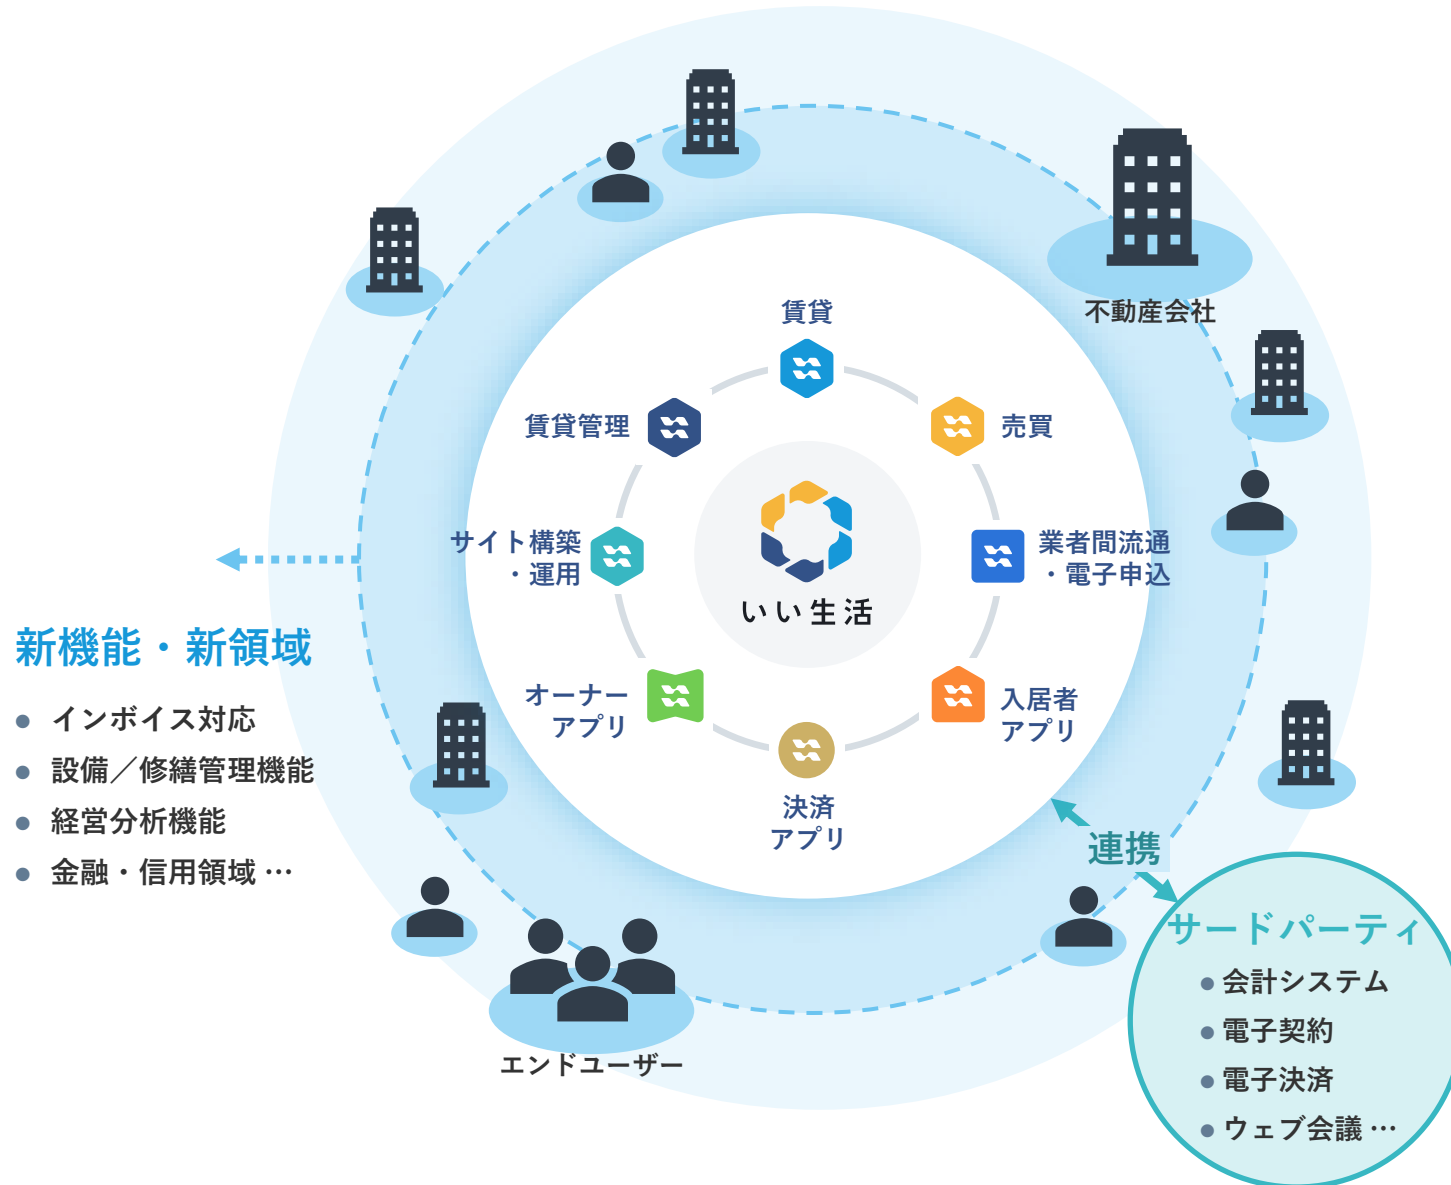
不動産会社

賃貸

賃貸管理

売買

サイト構築
・運用

いい生活

業者間流通
・電子申込

オーナー
アプリ

入居者
アプリ

決済
アプリ

新機能・新領域

● インボイス対応
● 設備／修繕管理機能
● 経営分析機能
● 金融・信用領域 …

連携

サードパーティ
● 会計システム
● 電子契約
● 電子決済
● ウェブ会議 …

エンドユーザー